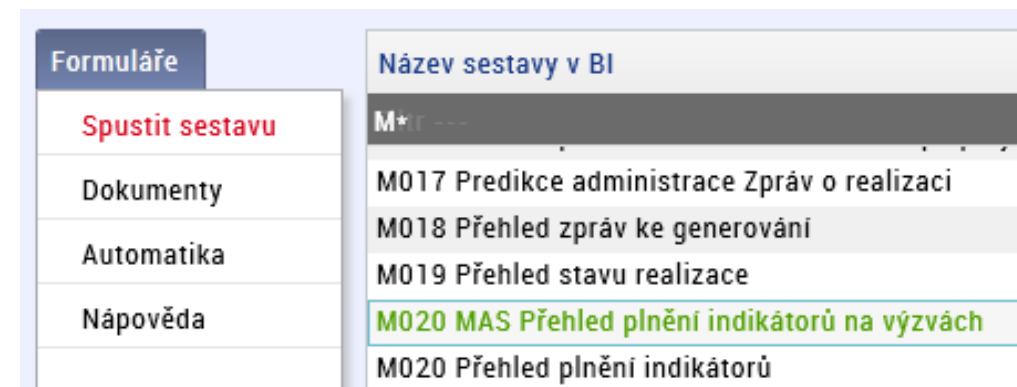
Formuláře

Spustit sestavu

Dokumenty

Automatika

Nápověda

Název sestavy v BI

M*

M017 Predikce administrace Zpráv o realizaci

M018 Přehled zpráv ke generování

M019 Přehled stavu realizace

M020 MAS Přehled plnění indikátorů na výzvách

M020 Přehled plnění indikátorů